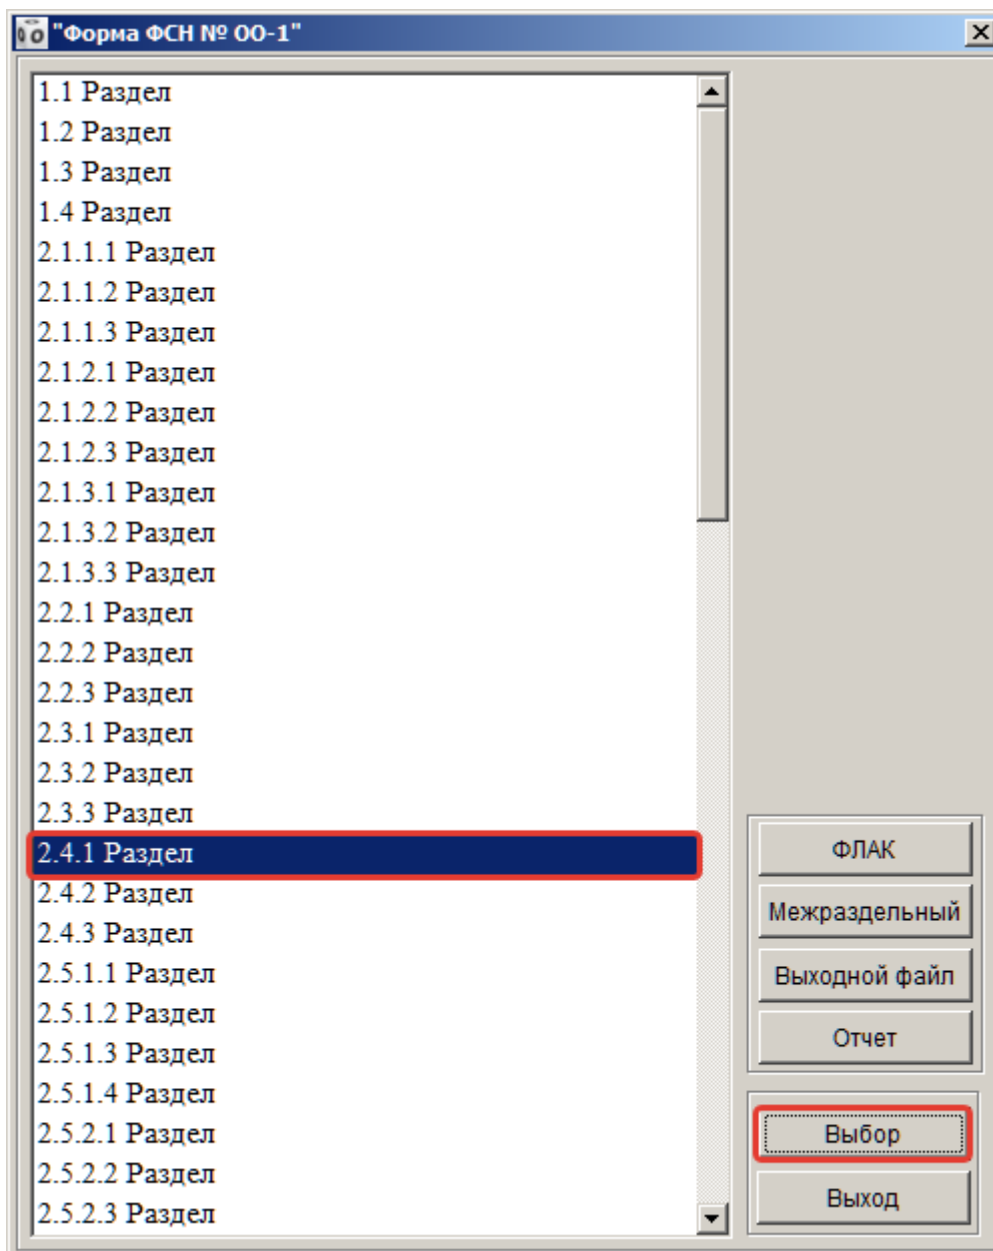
"Форма ФСН № ОО-1"

1.1 Раздел
1.2 Раздел
1.3 Раздел
1.4 Раздел
2.1.1.1 Раздел
2.1.1.2 Раздел
2.1.1.3 Раздел
2.1.2.1 Раздел
2.1.2.2 Раздел
2.1.2.3 Раздел
2.1.3.1 Раздел
2.1.3.2 Раздел
2.1.3.3 Раздел
2.2.1 Раздел
2.2.2 Раздел
2.2.3 Раздел
2.3.1 Раздел
2.3.2 Раздел
2.3.3 Раздел
2.4.1 Раздел
2.4.2 Раздел
2.4.3 Раздел
2.5.1.1 Раздел
2.5.1.2 Раздел
2.5.1.3 Раздел
2.5.1.4 Раздел
2.5.2.1 Раздел
2.5.2.2 Раздел
2.5.2.3 Раздел

ФЛАК
Межраздельный
Выходной файл
Отчет
Выбор
Выход